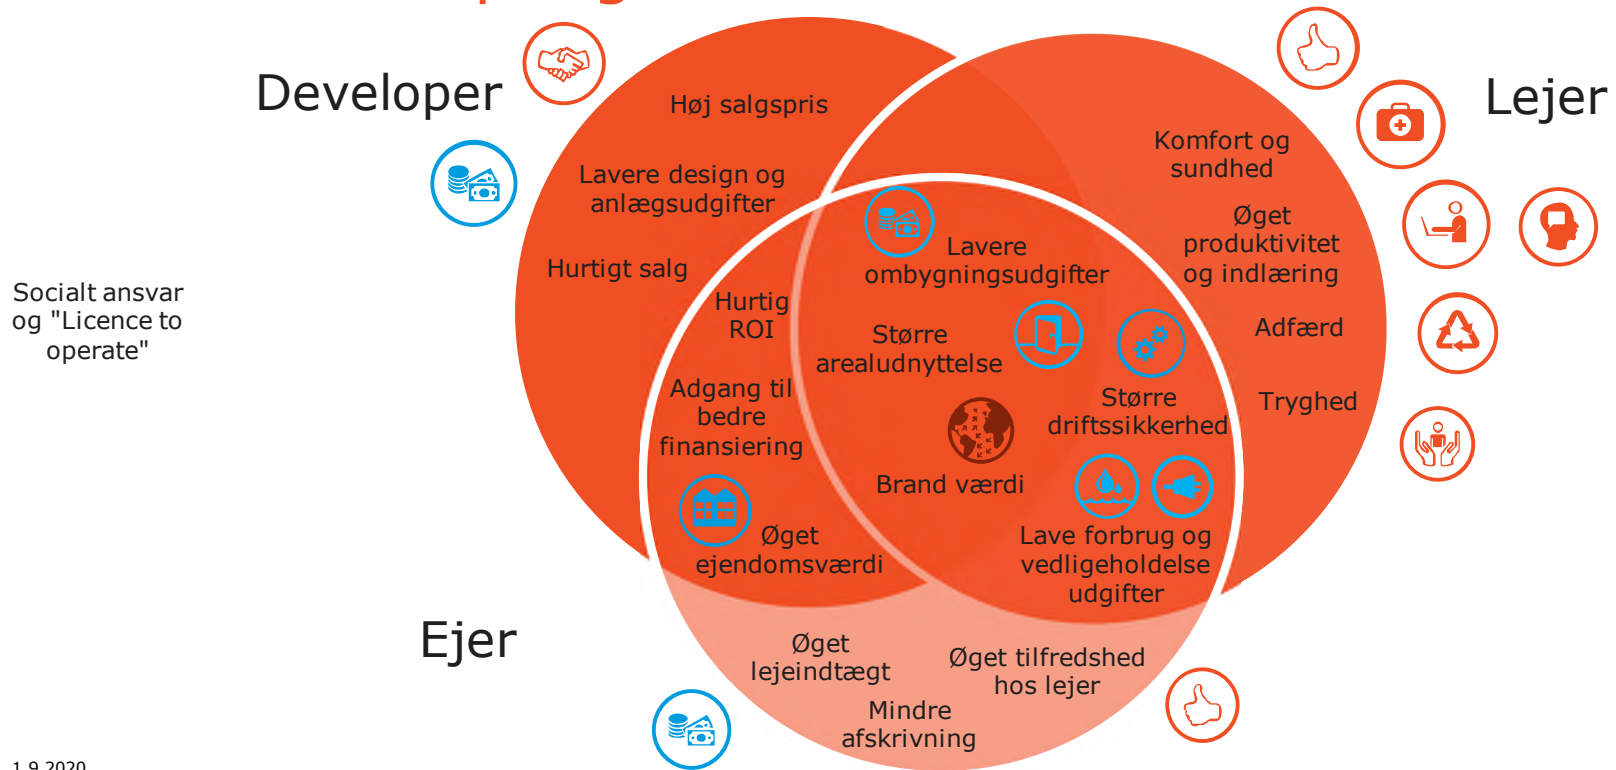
Developer

Lejer

Socialt ansvar og "Licence to operate"

Høj salgspris

Lavere design og anlægsudgifter

Hurtigt salg

Hurtig ROI

Adgang til bedre finansiering

Øget ejendomsværdi

Komfort og sundhed

Øget produktivitet og indlæring

Adfærd

Tryghed

Lavere ombygningsudgifter

Større arealudnyttelse

Større driftssikkerhed

Brand værdi

Lave forbrug og vedligeholdelse udgifter

Ejer

Øget lejeindtægt

Øget tilfredshed hos lejer

Mindre afskrivning

1.9.2020